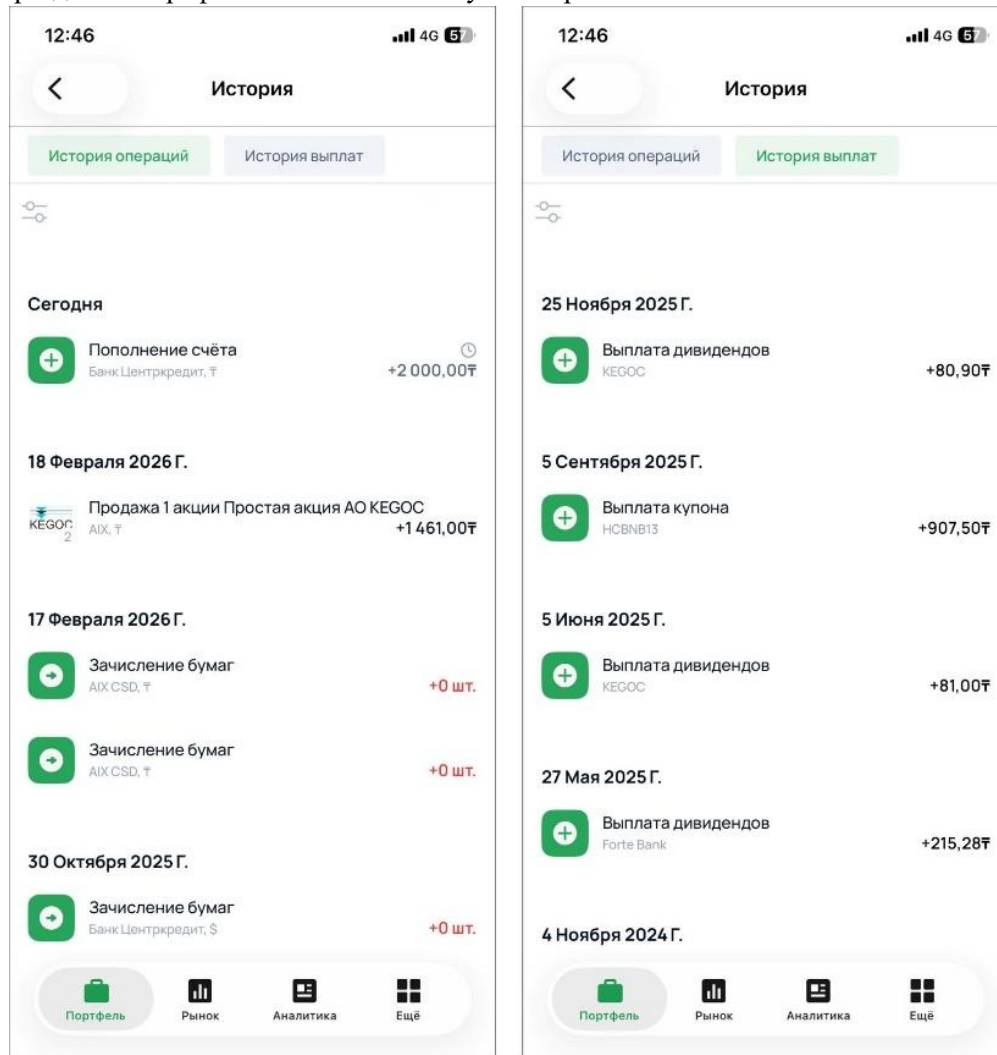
12:46

4G 57

История

История операций

История выплат

Сегодня

Пополнение счёта
Банк Центркредит, ₸
+2 000,00₸

18 Февраля 2026 Г.

KEGOC

Продажа 1 акции Простая акция АО KEGOC
AIX, ₸
+1 461,00₸

17 Февраля 2026 Г.

Зачисление бумаг
AIX CSD, ₸
+0 шт.

Зачисление бумаг
AIX CSD, ₸
+0 шт.

30 Октября 2025 Г.

Зачисление бумаг
Банк Центркредит, $
+0 шт.

Портфель
Рынок
Аналитика
Ещё

12:46

4G 57

История

История операций

История выплат

25 Ноября 2025 Г.

Выплата дивидендов
KEGOC
+80,90₸

5 Сентября 2025 Г.

Выплата купона
HCBNB13
+907,50₸

5 Июня 2025 Г.

Выплата дивидендов
KEGOC
+81,00₸

27 Мая 2025 Г.

Выплата дивидендов
Forte Bank
+215,28₸

4 Ноября 2024 Г.

Портфель
Рынок
Аналитика
Ещё